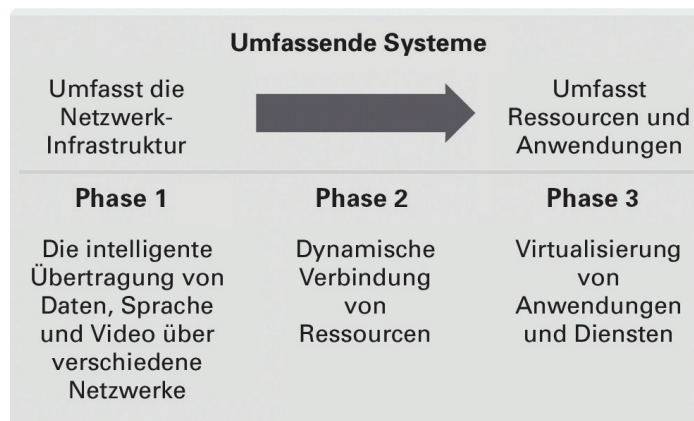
Umfassende Systeme

Umfasst die Netzwerk-Infrastruktur

Umfasst Ressourcen und Anwendungen

| Phase 1 | Phase 2 | Phase 3 |
|---|---|---|
| Die intelligente Übertragung von Daten, Sprache und Video über verschiedene Netzwerke | Dynamische Verbindung von Ressourcen | Virtualisierung von Anwendungen und Diensten |